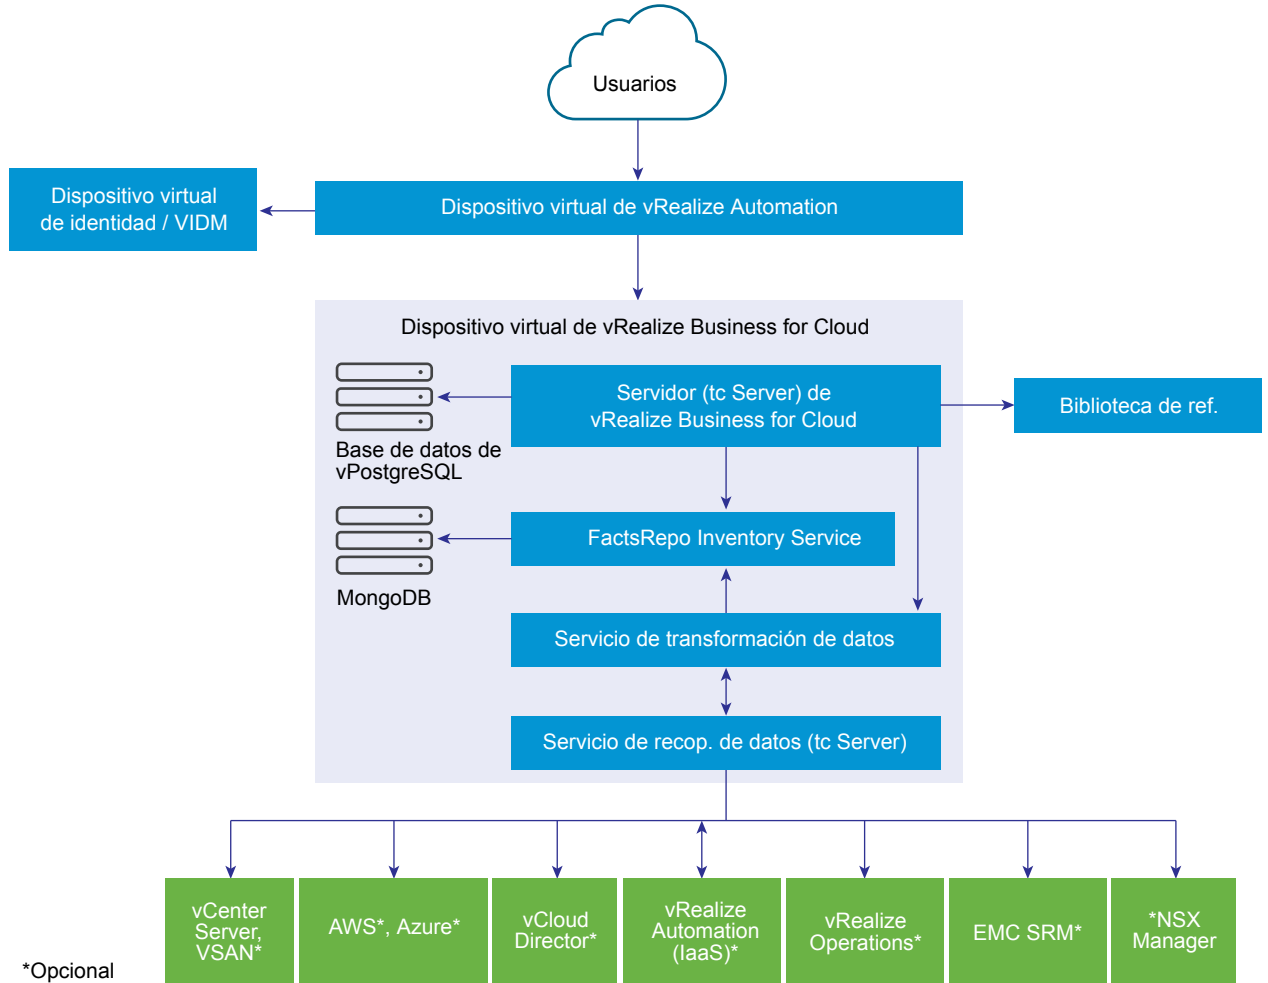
Usuarios

Dispositivo virtual de identidad / VIDM

Dispositivo virtual de vRealize Automation

Dispositivo virtual de vRealize Business for Cloud

Base de datos de vPostgreSQL

Servidor (tc Server) de vRealize Business for Cloud

Biblioteca de ref.

FactsRepo Inventory Service

MongoDB

Servicio de transformación de datos

Servicio de recop. de datos (tc Server)

vCenter Server, VSAN*

AWS*, Azure*

vCloud Director*

vRealize Automation (IaaS)*

vRealize Operations*

EMC SRM*

*NSX Manager

*Opcional